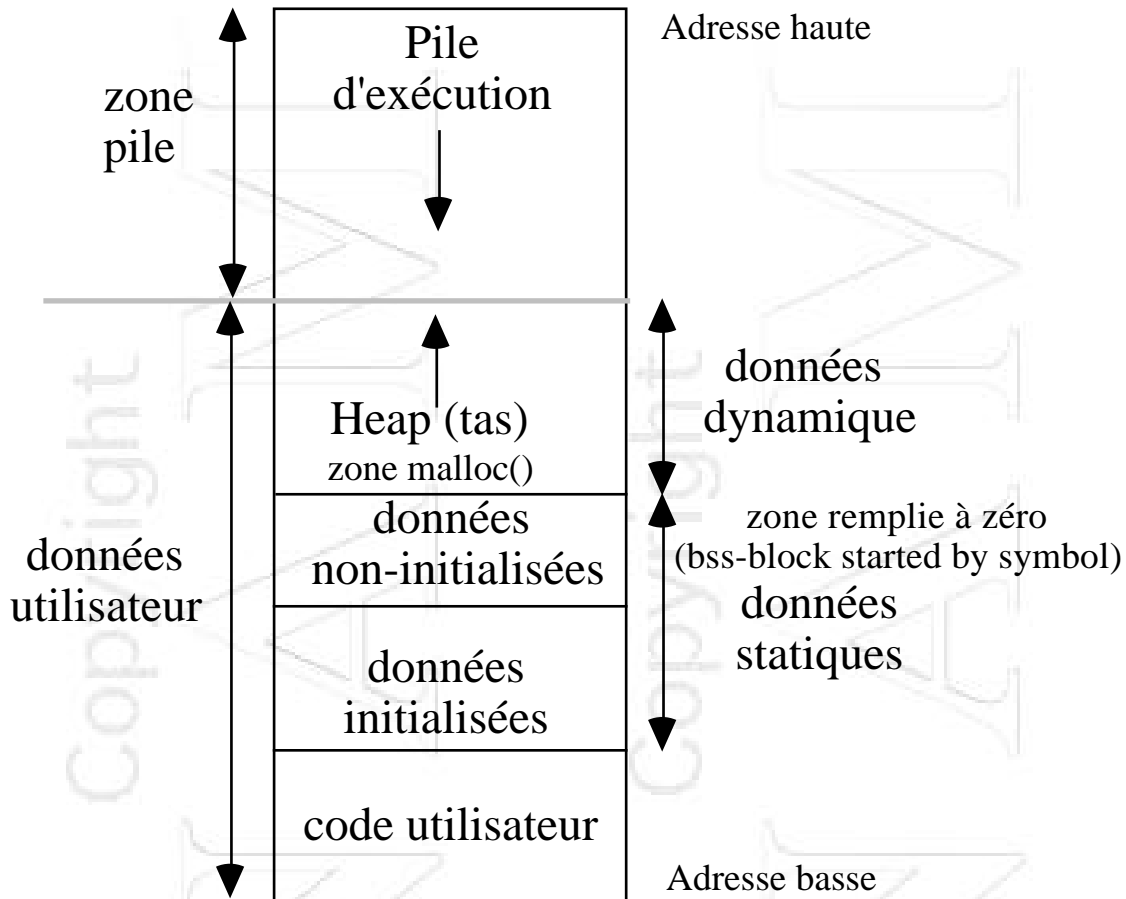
zone pile

Pile d'exécution

Adresse haute

données utilisateur

Heap (tas)
zone malloc()

données dynamique

données non-initialisées

zone remplie à zéro
(bss-block started by symbol)

données initialisées

données statiques

code utilisateur

Adresse basse

Copyright

Copyright